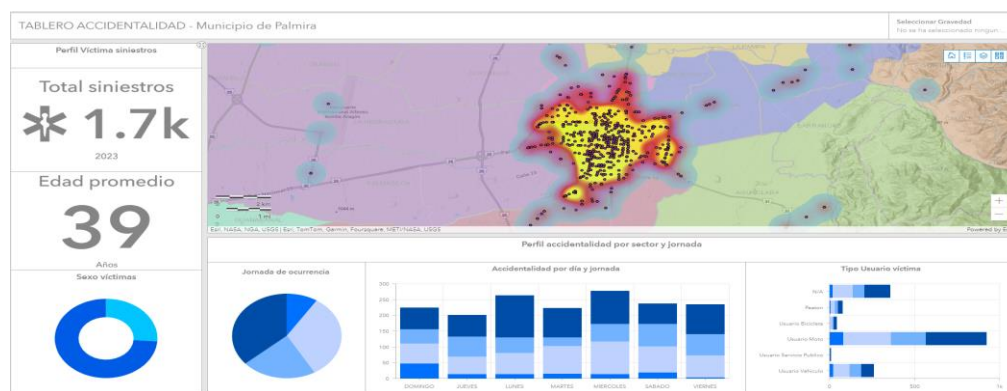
TABLERO ACCIDENTALIDAD - Municipio de Palmira

Seleccionar Gravedad
No se ha seleccionado ningun...

Perfil Víctima siniestros

Total siniestros
1.7k
2023

Edad promedio
39
Años

Sexo víctimas

Esri, NASA, NGA, USGS | Esri, TomTom, Garmin, Foursquare, METI/NASA, USGS

Powered by E

1 mi

Perfil accidentalidad por sector y jornada

Jornada de ocurrencia

Accidentalidad por día y jornada

300
250
200
150
100
50
0

DOMINGO
JUEVES
LUNES
MARTES
MIERCOLES
SABADO
VIERNES

Tipo Usuario víctima

N/A
Peaton
Usuario Bicicleta
Usuario Moto
Usuario Servicio Publico
Usuario Vehiculo

0
500